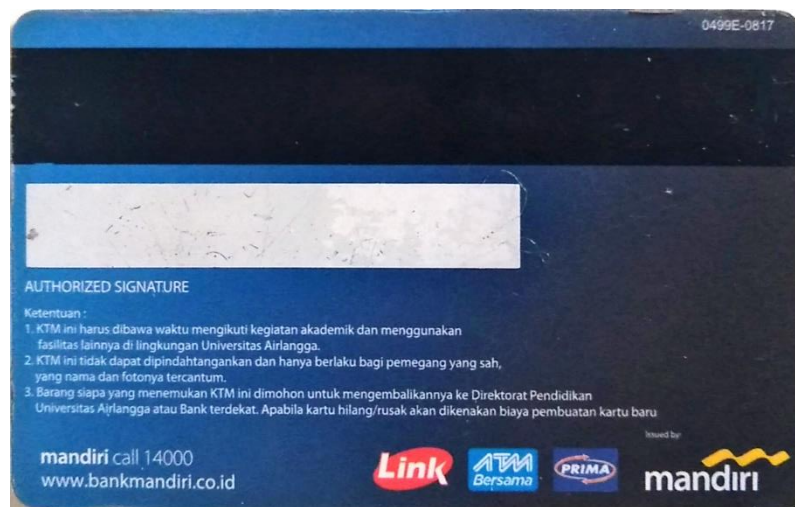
0499E-0817

AUTHORIZED SIGNATURE

Ketentuan :
1. KTM ini harus dibawa waktu mengikuti kegiatan akademik dan menggunakan fasilitas lainnya di lingkungan Universitas Airlangga.
2. KTM ini tidak dapat dipindahtangankan dan hanya berlaku bagi pemegang yang sah, yang nama dan fotonya tercantum.
3. Barang siapa yang menemukan KTM ini dimohon untuk mengembalikannya ke Direktorat Pendidikan Universitas Airlangga atau Bank terdekat. Apabila kartu hilang/rusak akan dikenakan biaya pembuatan kartu baru

Issued by:

mandiri call 14000
www.bankmandiri.co.id

Link
ATM Bersama
PRIMA
mandiri